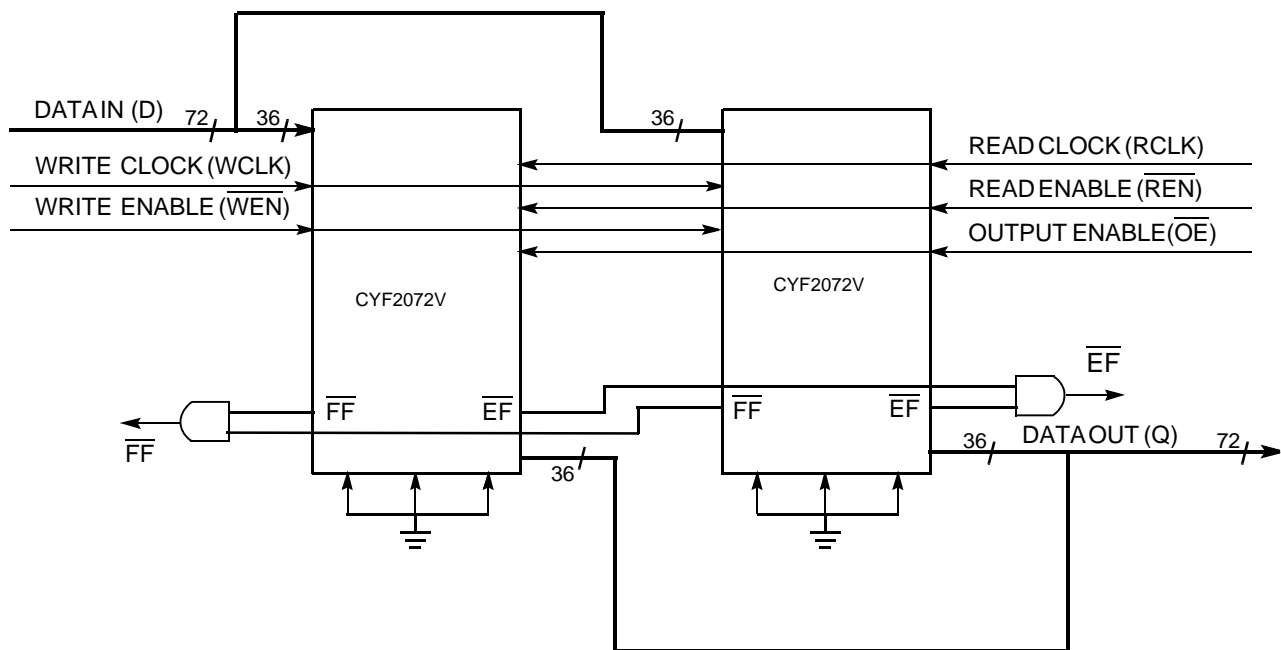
DATA IN (D)
72
36
36
WRITE CLOCK (WCLK)
WRITE ENABLE ($\overline{WEN}$)
READ CLOCK (RCLK)
READ ENABLE ($\overline{REN}$)
OUTPUT ENABLE ($\overline{OE}$)
CYF2072V
CYF2072V
$\overline{EF}$
$\overline{FF}$
$\overline{EF}$
$\overline{FF}$
$\overline{EF}$
$\overline{FF}$
36
DATA OUT (Q)
72
36